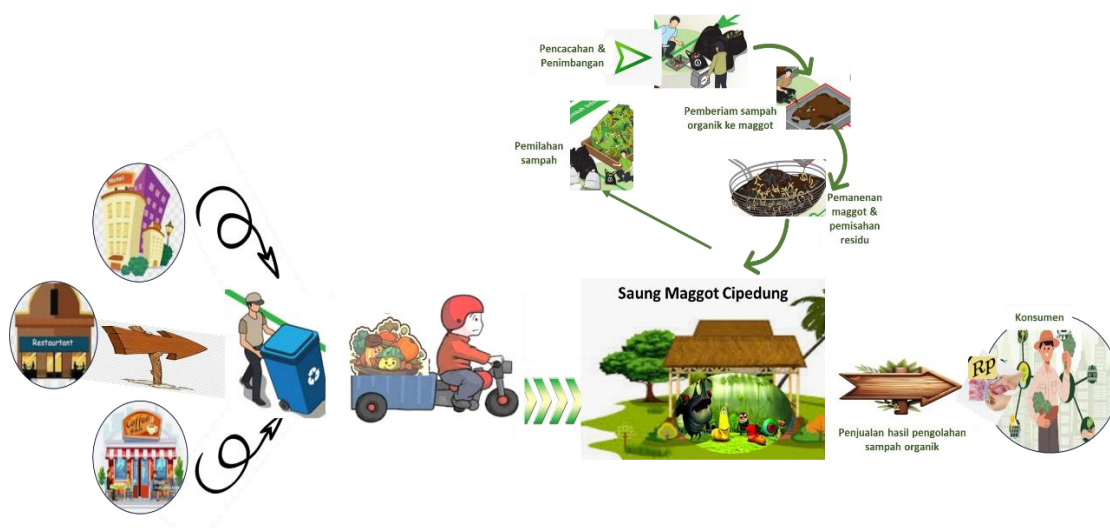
Pencacahan & Penimbangan

Pemberiam sampah organik ke maggot

Pemilahan sampah

Pemanenan maggot & pemisahan residu

Restaurant

Coffee

Saung Maggot Cipedung

Konsumen

RP

Penjualan hasil pengolahan sampah organik